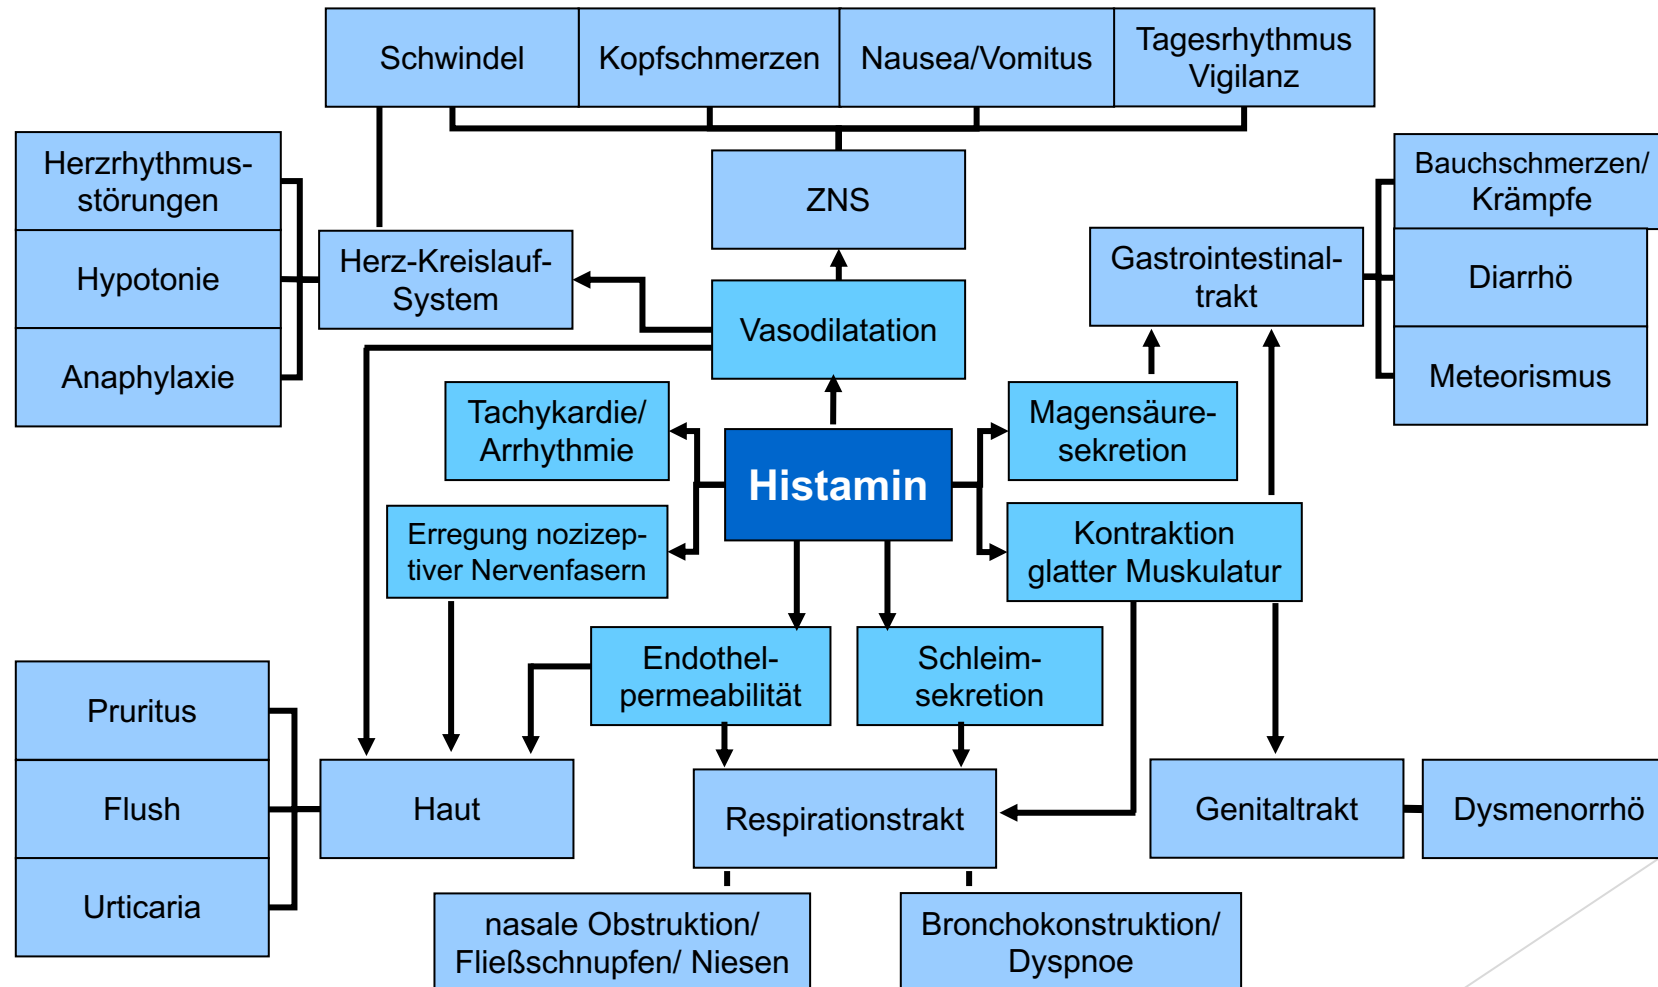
Schwindel

Kopfschmerzen

Nausea/Vomitus

Tagesrhythmus Vigilanz

ZNS

Herzrhythmusstörungen

Hypotonie

Anaphylaxie

Herz-Kreislauf-System

Vasodilatation

Gastrointestinaltrakt

Bauchschmerzen/ Krämpfe

Diarrhö

Meteorismus

Tachykardie/ Arrhythmie

Histamin

Magensäuresekretion

Erregung nozizeptiver Nervenfasern

Kontraktion glatter Muskulatur

Endothelpermeabilität

Schleimsekretion

Pruritus

Flush

Urticaria

Haut

Respirationstrakt

Genitaltrakt

Dysmenorrhö

nasale Obstruktion/ Fließschnupfen/ Niesen

Bronchokonstruktion/ Dyspnoe